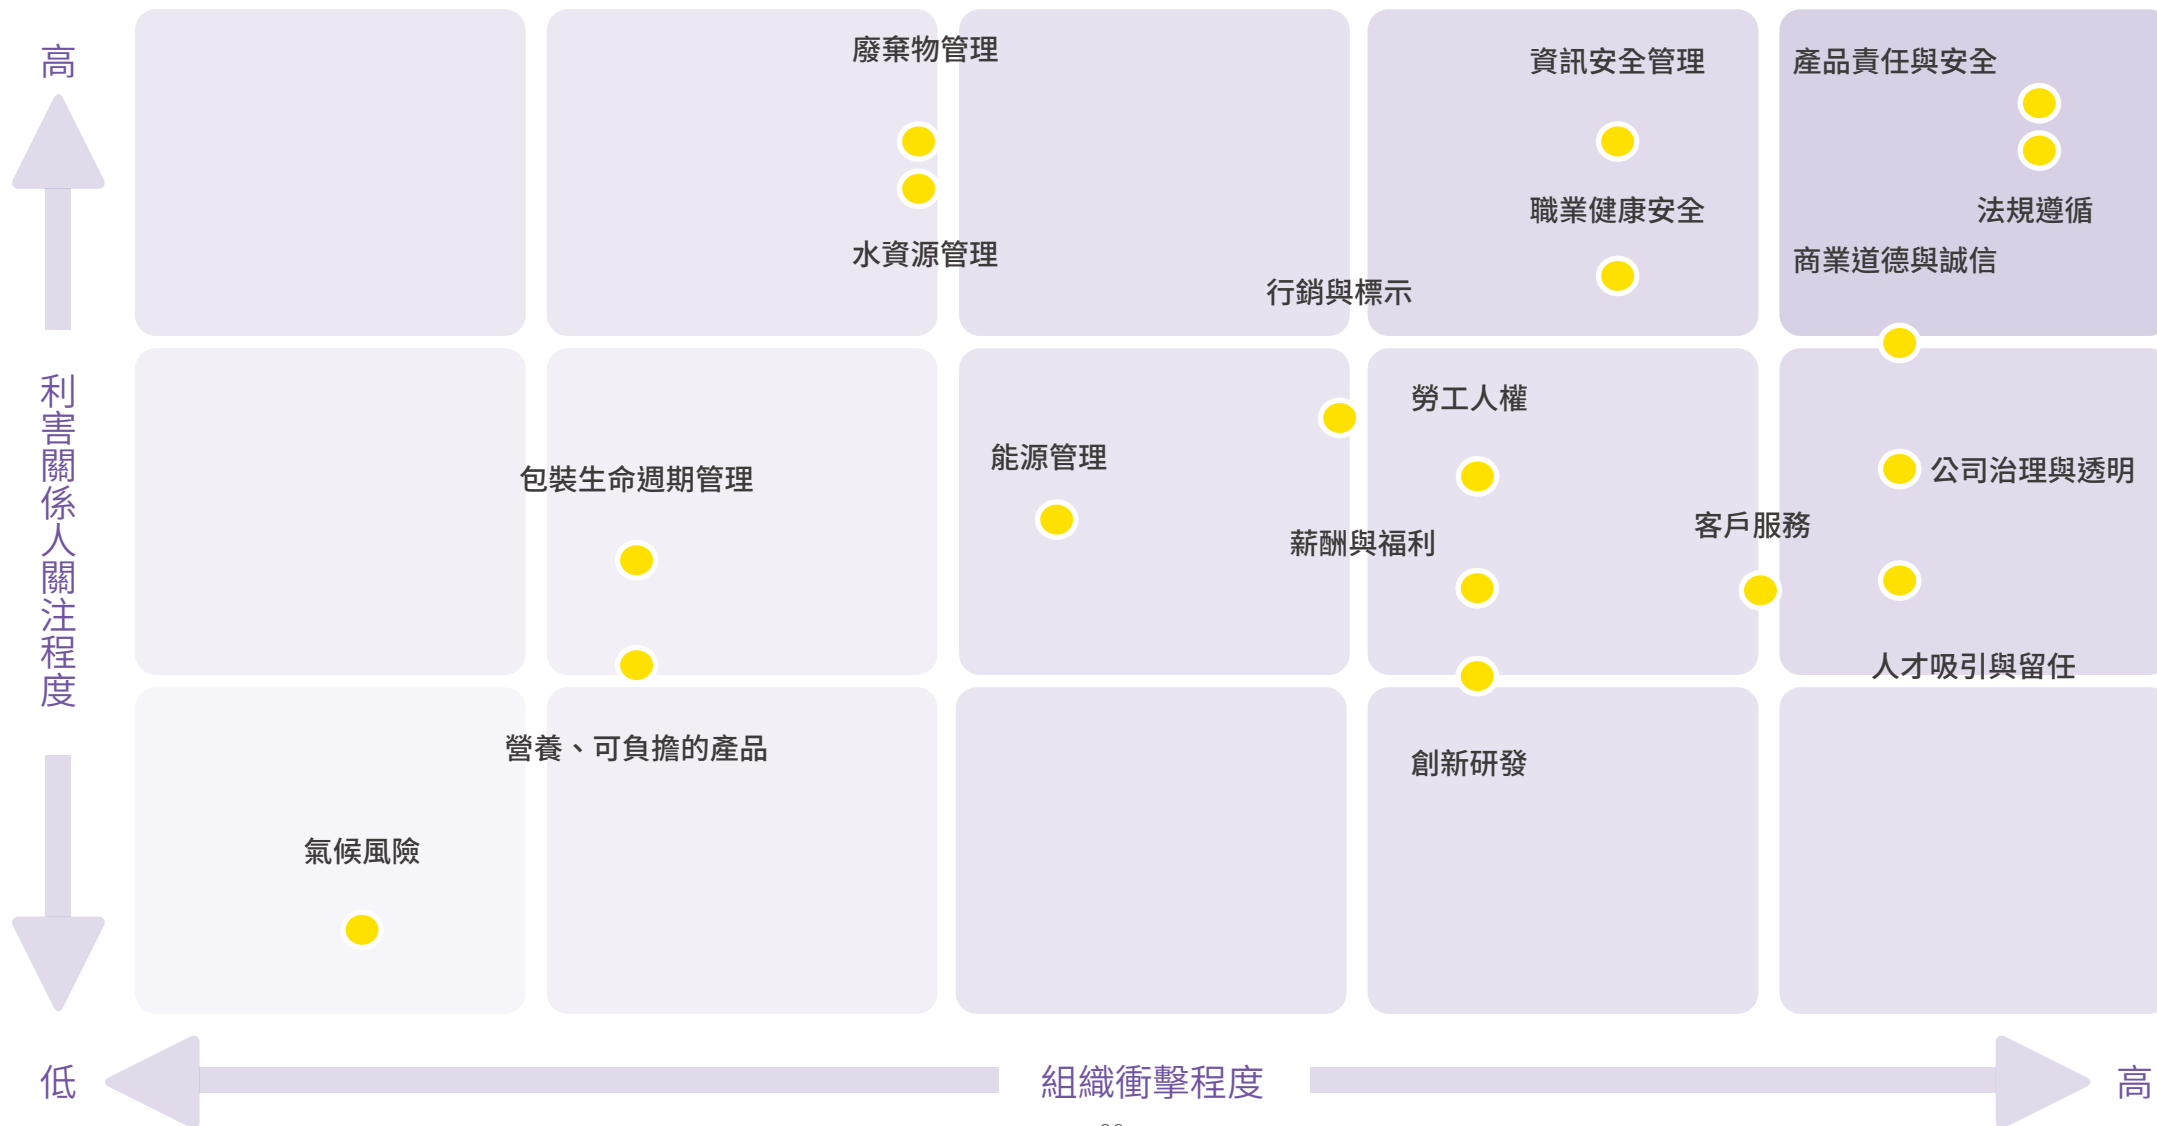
高

利害關係人關注程度

低

廢棄物管理

水資源管理

資訊安全管理

職業健康安全

產品責任與安全

法規遵循

商業道德與誠信

行銷與標示

勞工人權

能源管理

包裝生命週期管理

公司治理與透明

客戶服務

薪酬與福利

人才吸引與留任

營養、可負擔的產品

創新研發

氣候風險

組織衝擊程度

高